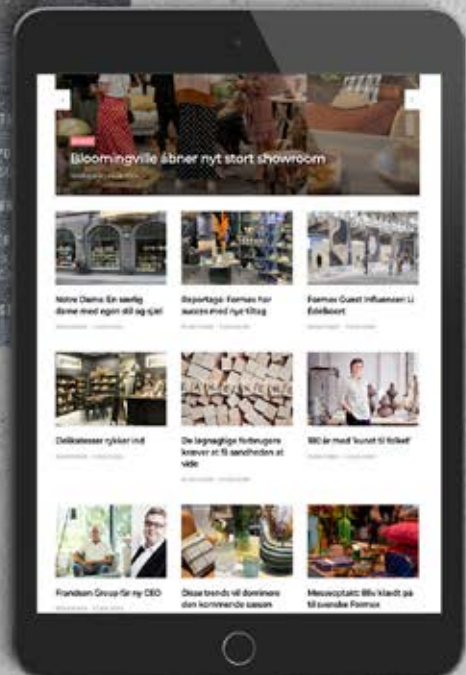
Bloomingville åbner nyt stort showroom

Notre Dame: En særlig dame med egen stil og sjæl

Reportage: Formex fik succes med nyt tiltag

Formex Guest Influencer: Li Edelkoort

Delikatesser rykker ind

De lagnagtige forbrugere kræver at få sandheden at vide

Vil ær med 'kunst til folket'

Frandsen Group får ny CEO

Disse trends vil dominere den kommende sæson

Messeoptakt: Bliv klædt på til svenske Formex